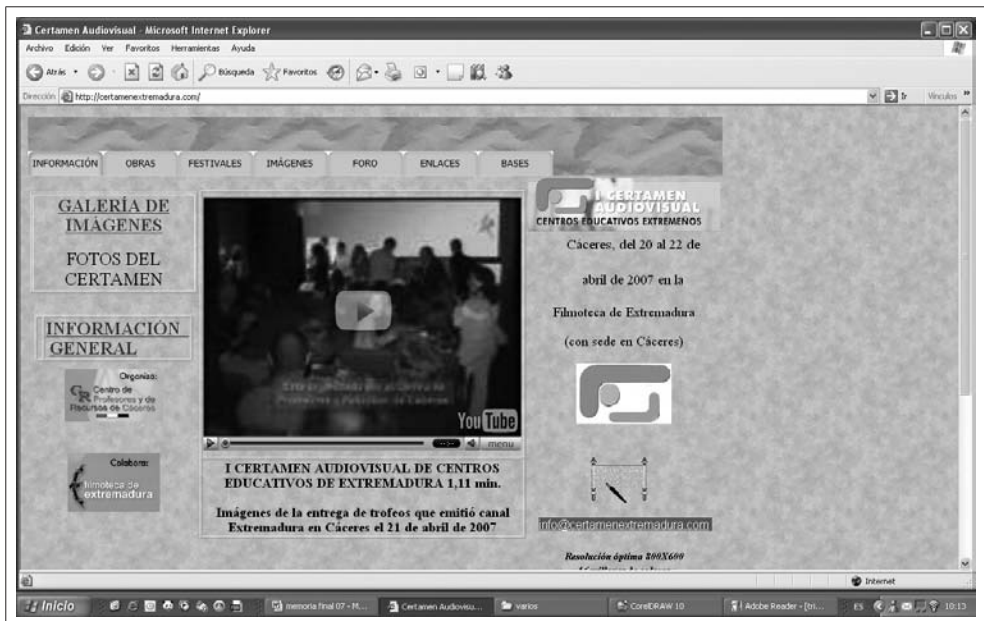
Certamen Audiovisual - Microsoft Internet Explorer

Archivo Edición Ver Favoritos Herramientas Ayuda

Atrás Búsqueda Favoritos

Dirección http://certamenextremadura.com/ Ir Vínculos

INFORMACIÓN OBRAS FESTIVALES IMÁGENES FORO ENLACES BASES

GALERÍA DE IMÁGENES

FOTOS DEL CERTAMEN

INFORMACIÓN GENERAL

Organiza: Centro de Profesores y de Recursos de Cáceres

Colabora: filmoteca de extremadura

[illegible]

You Tube

menu

I CERTAMEN AUDIOVISUAL DE CENTROS EDUCATIVOS DE EXTREMADURA 1,11 min.

Imágenes de la entrega de trofeos que emitió canal Extremadura en Cáceres el 21 de abril de 2007

I CERTAMEN AUDIOVISUAL
CENTROS EDUCATIVOS EXTREMEÑOS

Cáceres, del 20 al 22 de abril de 2007 en la Filmoteca de Extremadura (con sede en Cáceres)

info@certamenextremadura.com

Resolución óptima 800X600

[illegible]

Internet

Inicio memoria final 07 - M... Certamen Audiovisu... varios CorelDRAW 10 Adobe Reader - [tri... ES 10:13